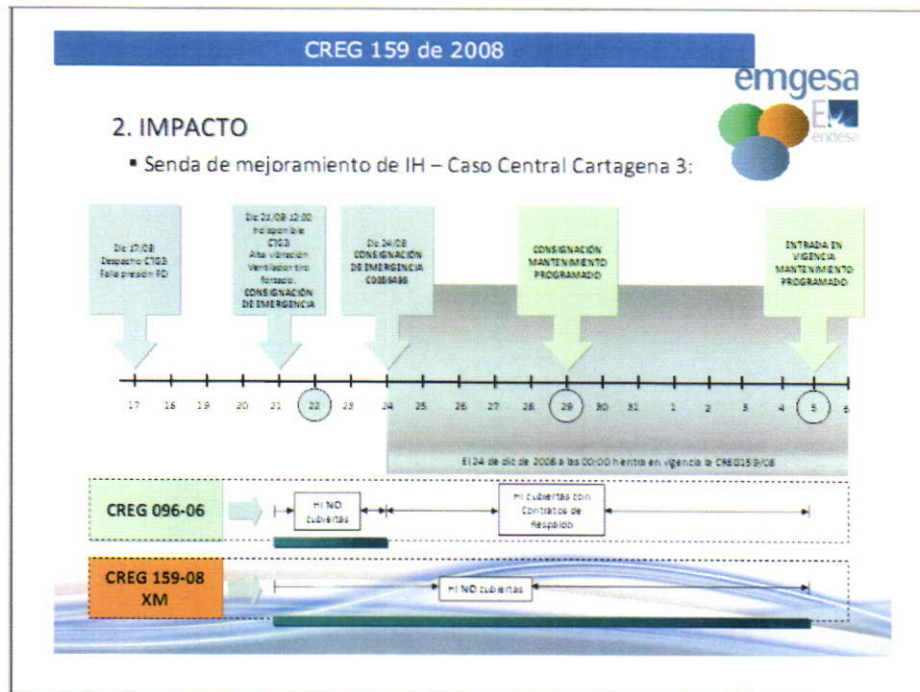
CREG 159 de 2008

emgesa
endesa

2. IMPACTO

▪ Senda de mejoramiento de IH – Caso Central Cartagena 3:

Dic 17/08 Despacho CTG3: Falla presión FD!

Dic 21/08 12:00 Indisponible CTG3 Alta vibración Ventilador tiro forzado. CONSIGNACIÓN DE EMERGENCIA

Dic 24/08 CONSIGNACIÓN DE EMERGENCIA C0036436

CONSIGNACIÓN MANTENIMIENTO PROGRAMADO

ENTRADA EN VIGENCIA MANTENIMIENTO PROGRAMADO

17 18 19 20 21 22 23 24 25 26 27 28 29 30 31 1 2 3 4 5 6

El 24 de dic de 2008 a las 00:00 h entra en vigencia la CREG159/08

CREG 096-06

HI NO cubiertas

HI cubiertas con Contratos de Respaldo

CREG 159-08 XM

HI NO cubiertas